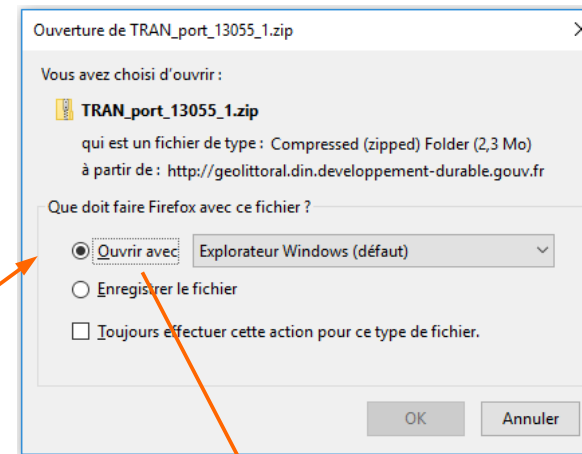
Ouverture de TRAN_port_13055_1.zip

Vous avez choisi d'ouvrir :

TRAN_port_13055_1.zip

qui est un fichier de type : Compressed (zipped) Folder (2,3 Mo)

à partir de : http://geolittoral.din.developpement-durable.gouv.fr

Que doit faire Firefox avec ce fichier ?

Ouvrir avec Explorateur Windows (défaut)

Enregistrer le fichier

Toujours effectuer cette action pour ce type de fichier.

OK Annuler